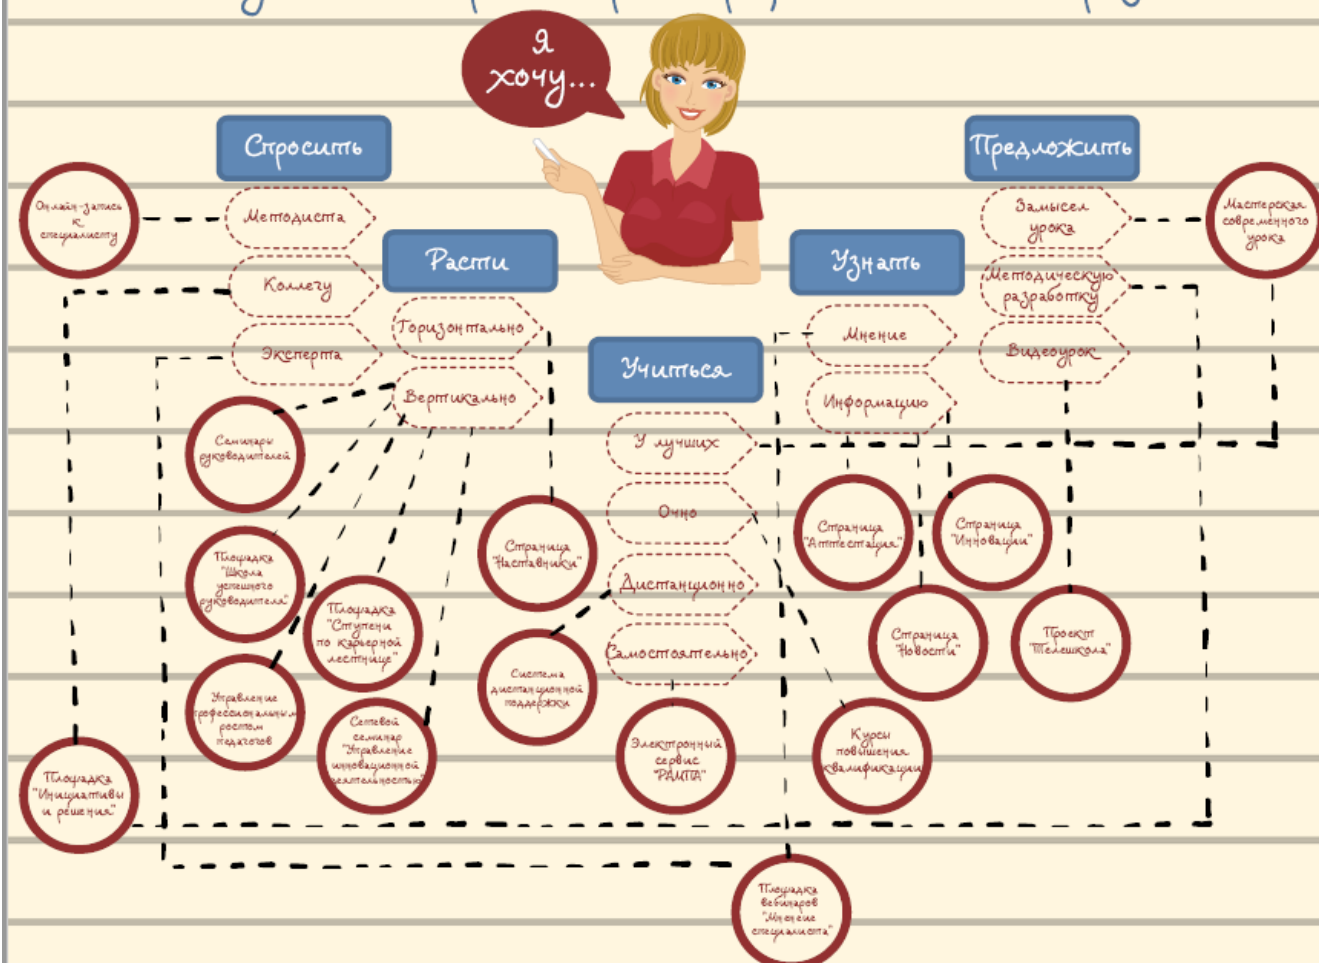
Я хочу...

Спросить

Онлайн-запись к специалисту

Методиста

Коллегу

Эксперта

Расти

Горизонтально

Вертикально

Семинары руководителей

Площадка "Школа успешного руководителя"

Площадка "Ступени по карьерной лестнице"

Управление профессиональным ростом педагогов

Сетевой семинар "Управление инновационной деятельностью"

Площадка "Инициативы и решения"

Страница "Наставники"

Система дистанционной поддержки

Учиться

У лучших

Очно

Дистанционно

Самостоятельно

Электронный сервис "РАМПА"

Узнать

Мнение

Информацию

Страница "Аттестация"

Страница "Инновации"

Страница "Новости"

Проект "Телешкола"

Курсы повышения квалификации

Площадка вебинаров "Мнение специалиста"

Предложить

Замысел урока

Методическую разработку

Видеоурок

Мастерская современного урока